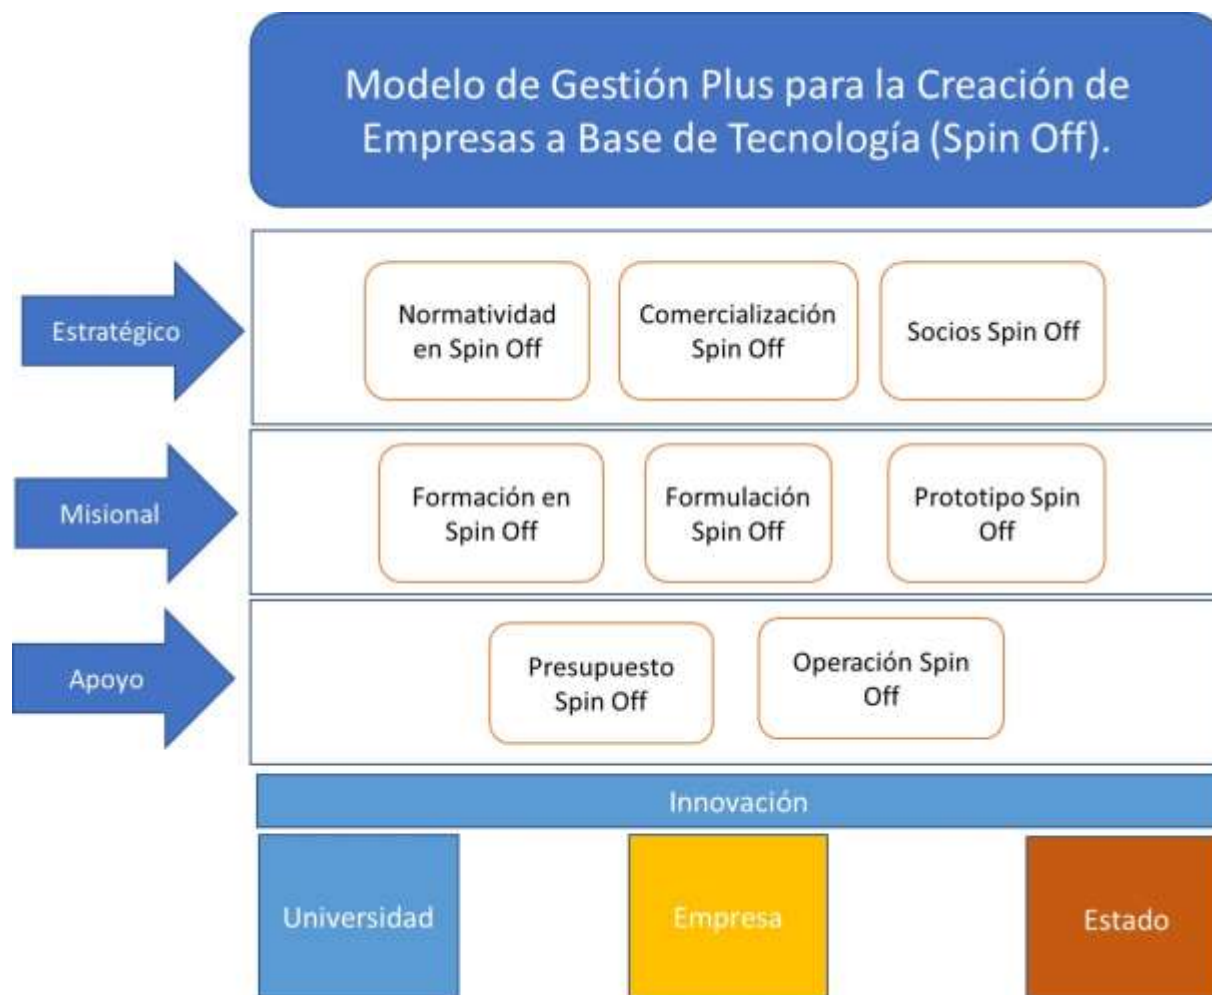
Modelo de Gestión Plus para la Creación de Empresas a Base de Tecnología (Spin Off).

Estratégico

Normatividad en Spin Off

Comercialización Spin Off

Socios Spin Off

Misional

Formación en Spin Off

Formulación Spin Off

Prototipo Spin Off

Apoyo

Presupuesto Spin Off

Operación Spin Off

Innovación

Universidad

Empresa

Estado